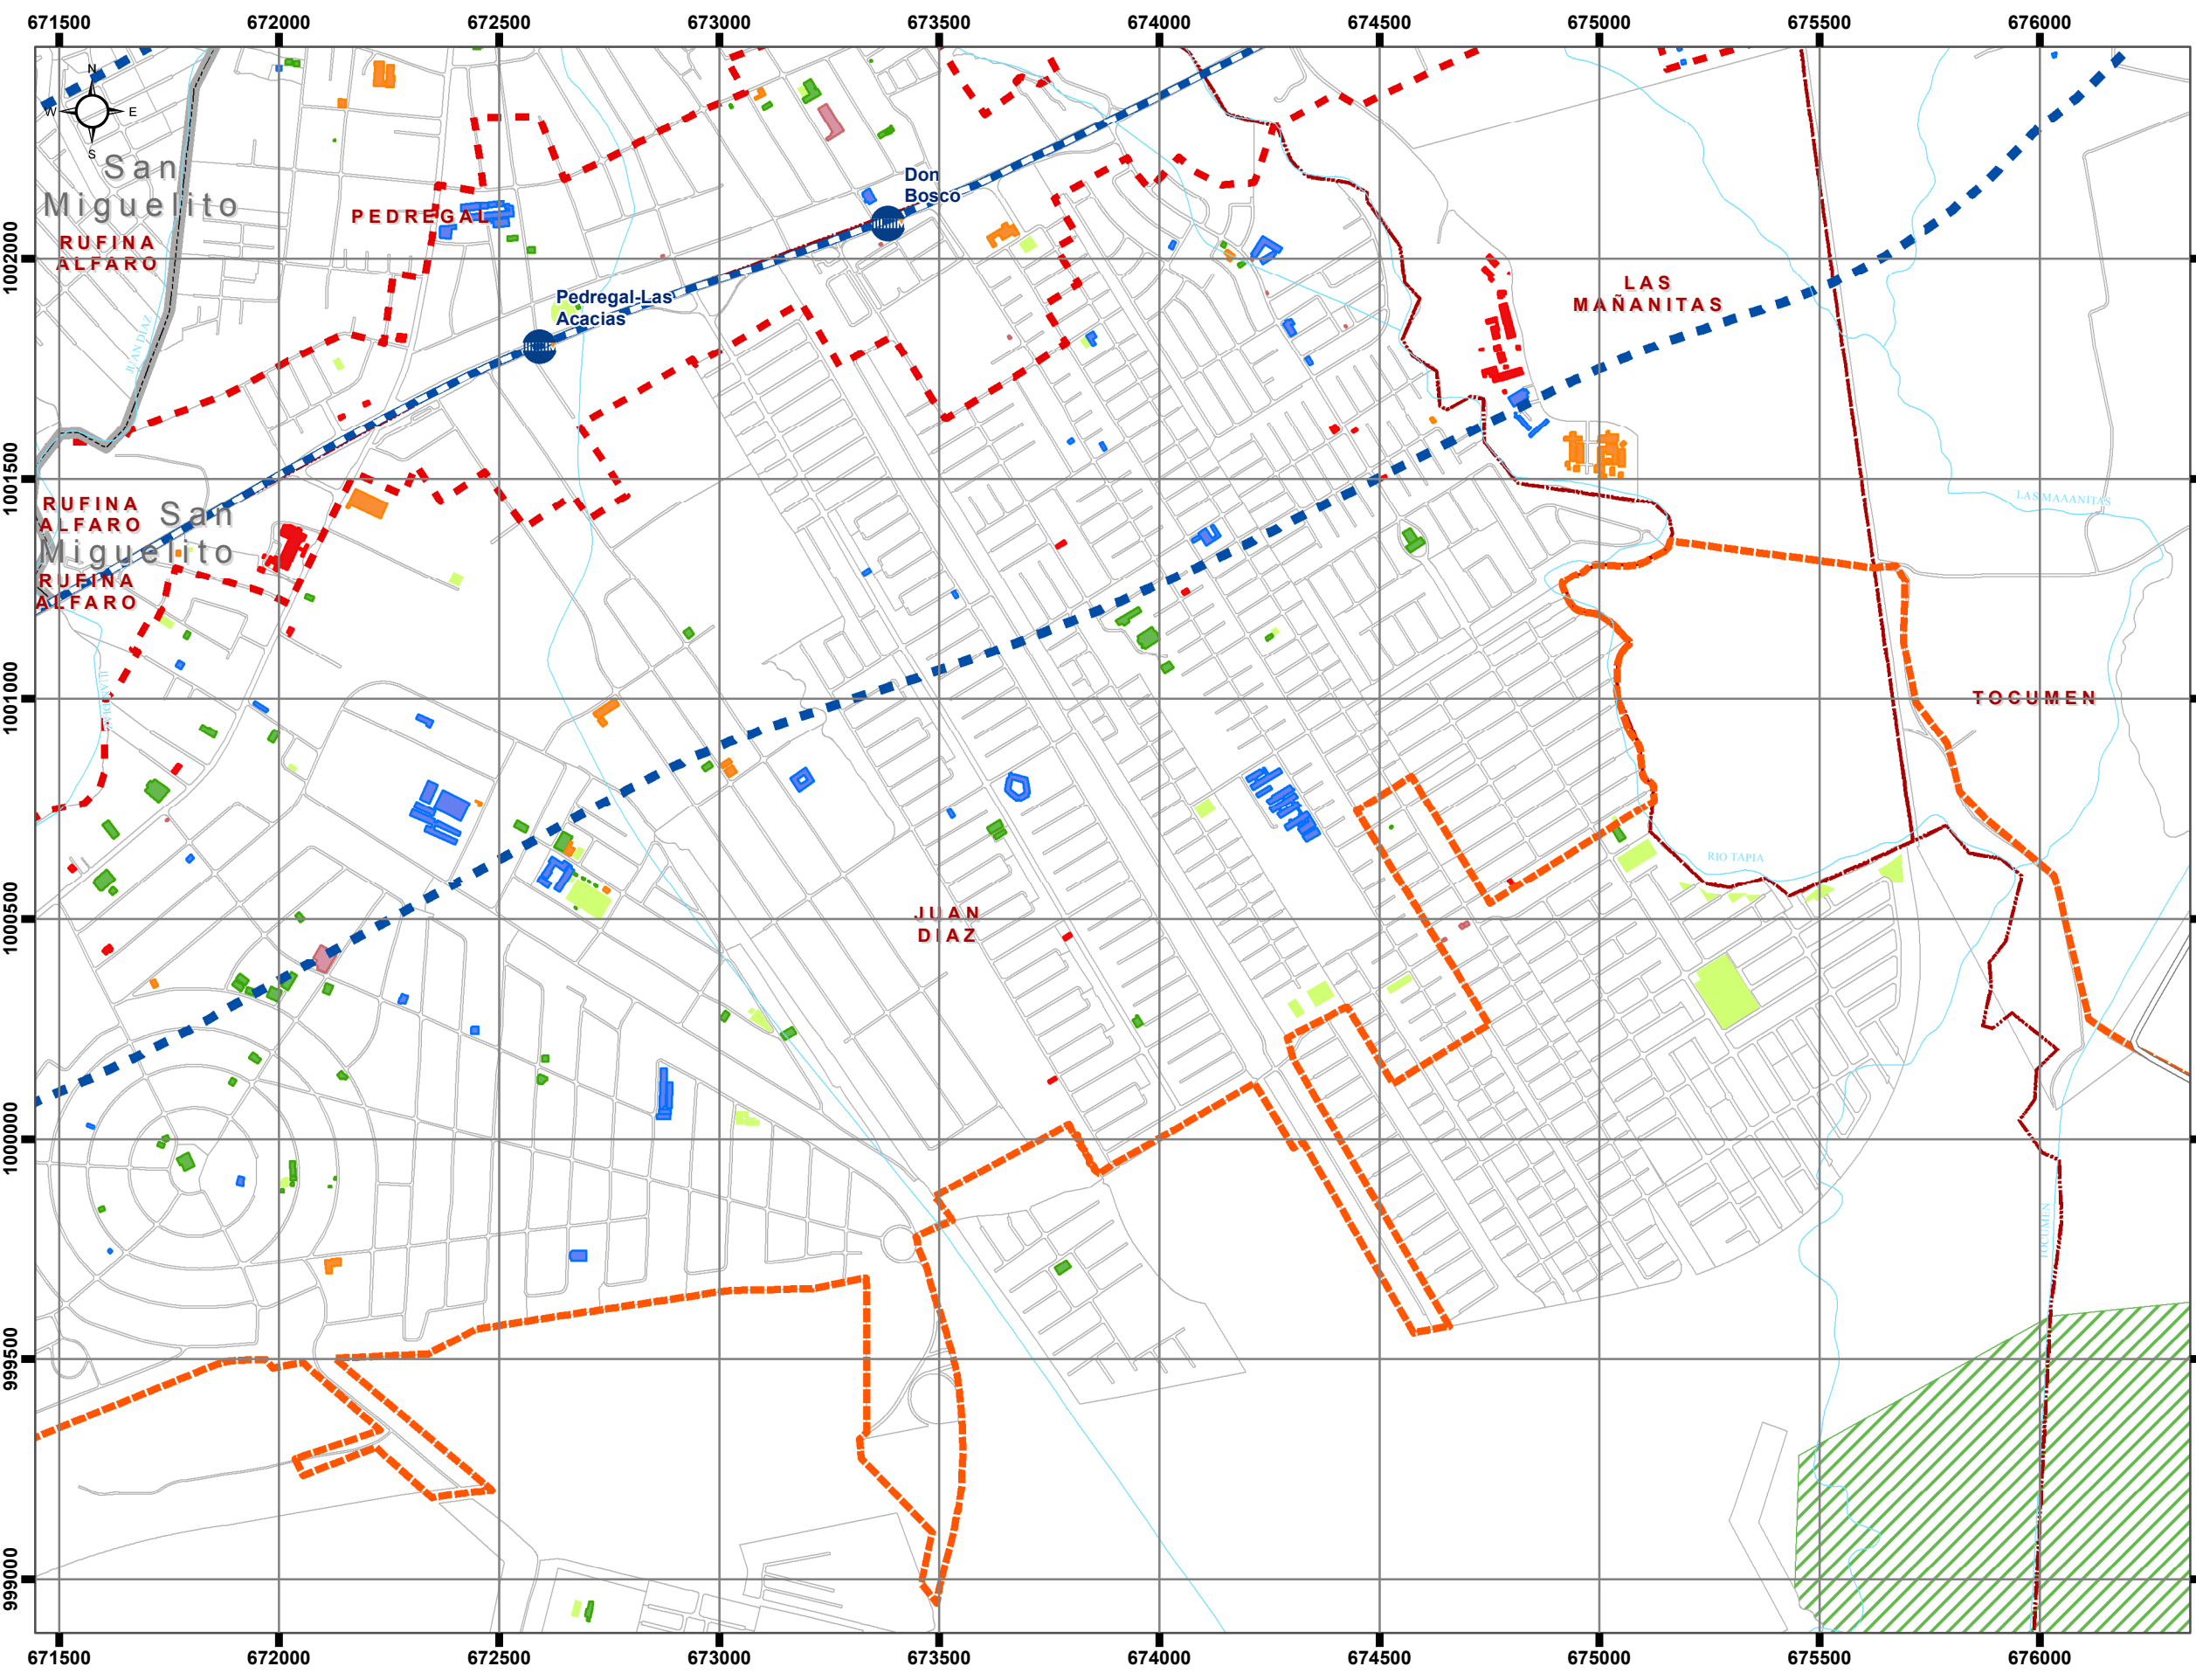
671500 672000 672500 673000 673500 674000 674500 675000 675500 676000

N
W E
S

San Miguelito
RUFINA ALFARO
PEDREGAL
Don Bosco
Pedregal-Las Acacias
LAS MAÑANITAS
RUFINA ALFARO
San Miguelito
RUFINA ALFARO
TOCUMEN
JUAN DIAZ
RIO TAPIA
LAS MAAANITAS
JUAN DIAZ
TOCUMEN

1002000
1001500
1001000
1000500
1000000
999500
999000

671500 672000 672500 673000 673500 674000 674500 675000 675500 676000